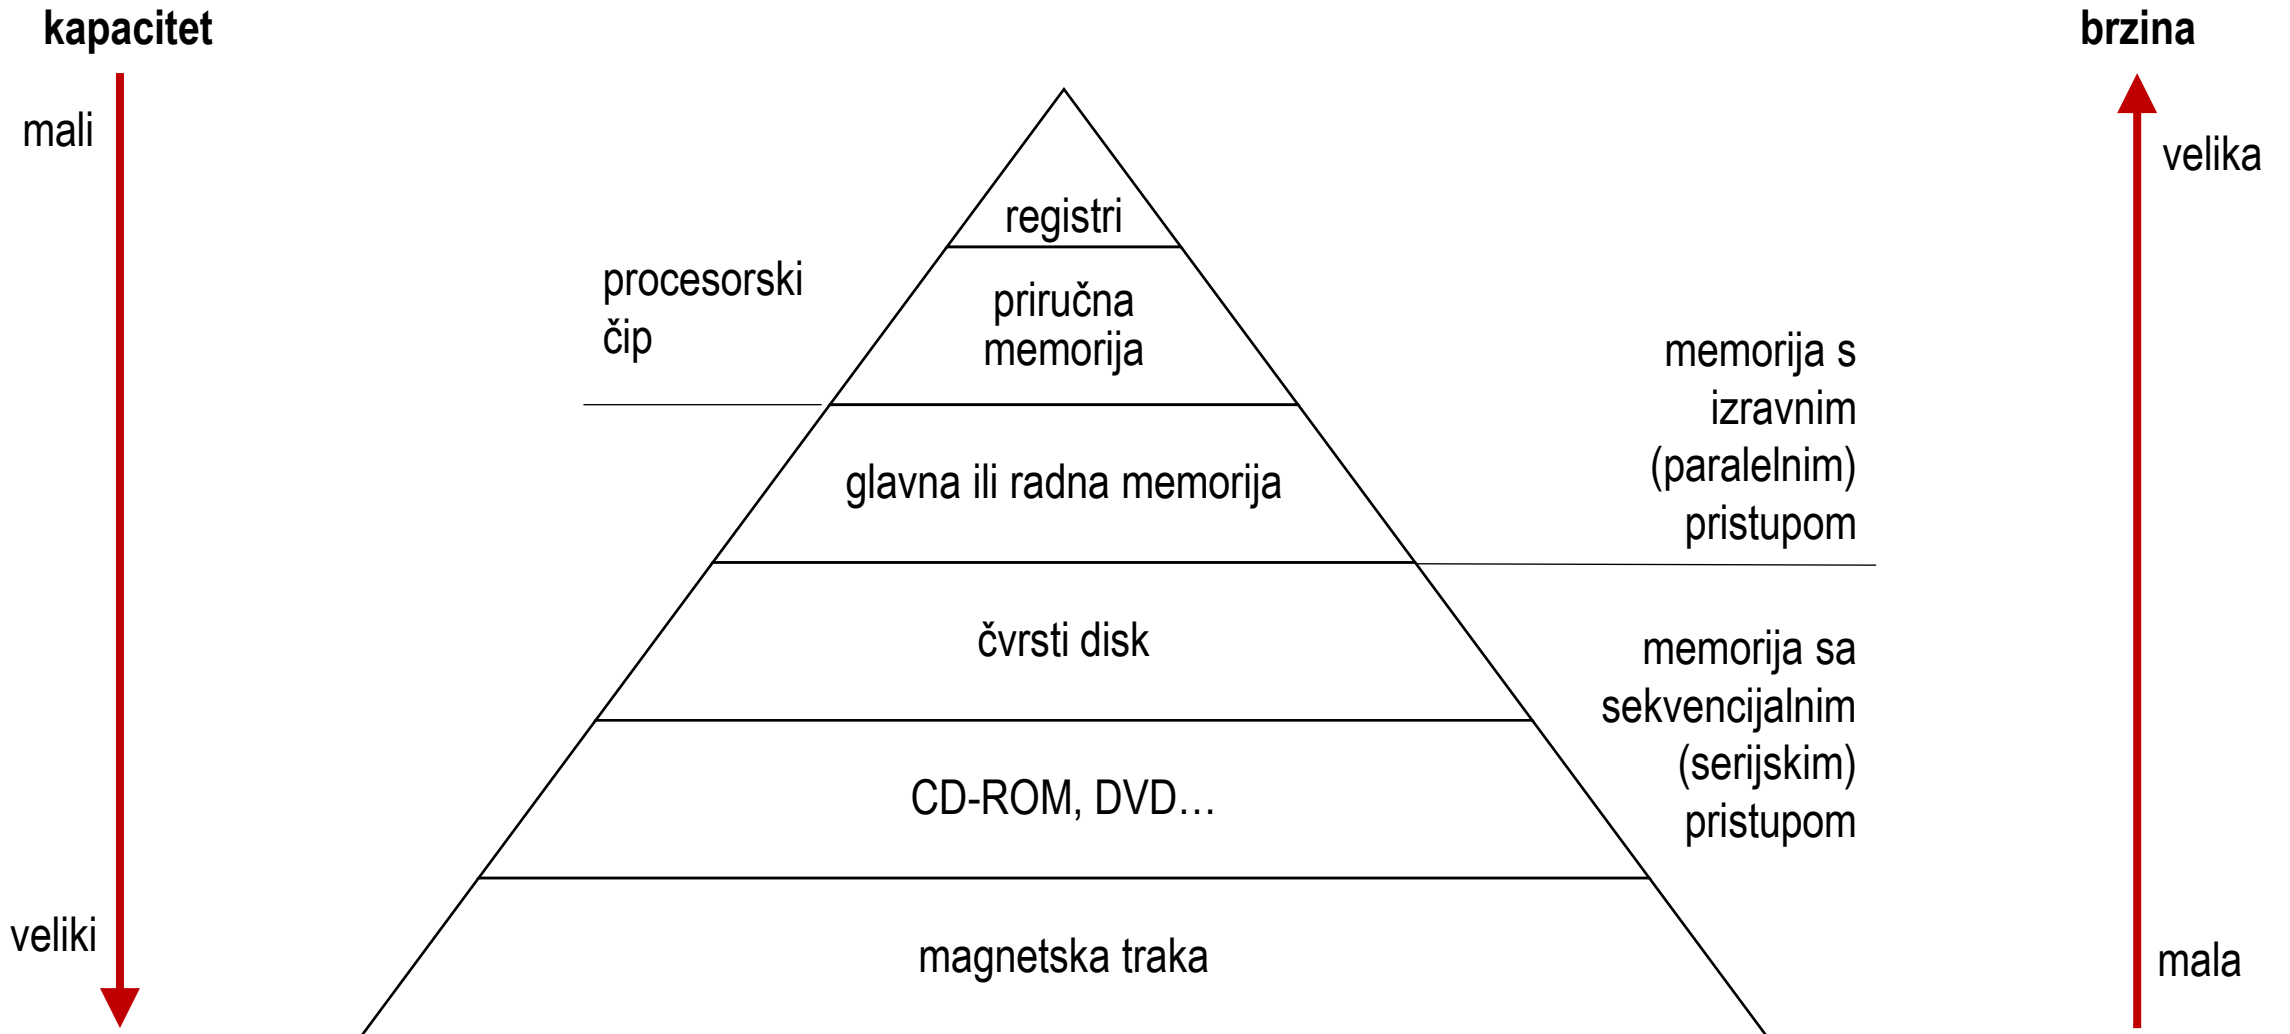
kapacitet

brzina

mali

velika

registri

procesorski čip

priručna memorija

memorija s izravnim (paralelnim) pristupom

glavna ili radna memorija

čvrsti disk

memorija sa sekvencijalnim (serijskim) pristupom

CD-ROM, DVD…

veliki

magnetska traka

mala